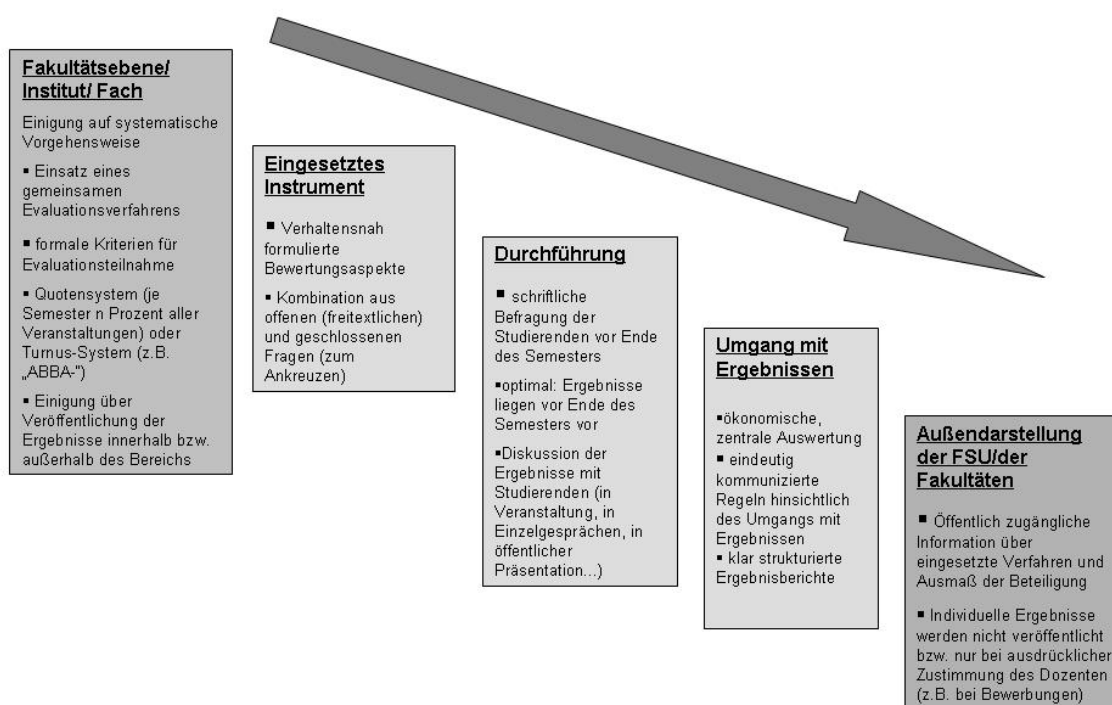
Fakultätsebene/ Institut/ Fach

Einigung auf systematische Vorgehensweise

▪ Einsatz eines gemeinsamen Evaluationsverfahrens

▪ formale Kriterien für Evaluationsteilnahme

▪ Quotensystem (je Semester n Prozent aller Veranstaltungen) oder Turnus-System (z.B. „ABBA-")

▪ Einigung über Veröffentlichung der Ergebnisse innerhalb bzw. außerhalb des Bereichs

Eingesetztes Instrument

▪ Verhaltensnah formulierte Bewertungsaspekte

▪ Kombination aus offenen (freitextlichen) und geschlossenen Fragen (zum Ankreuzen)

Durchführung

▪ schriftliche Befragung der Studierenden vor Ende des Semesters

▪optimal: Ergebnisse liegen vor Ende des Semesters vor

▪Diskussion der Ergebnisse mit Studierenden (in Veranstaltung, in Einzelgesprächen, in öffentlicher Präsentation...)

Umgang mit Ergebnissen

▪ökonomische, zentrale Auswertung
▪ eindeutig kommunizierte Regeln hinsichtlich des Umgangs mit Ergebnissen
▪ klar strukturierte Ergebnisberichte

Außendarstellung der FSU/der Fakultäten

▪ Öffentlich zugängliche Information über eingesetzte Verfahren und Ausmaß der Beteiligung

▪ Individuelle Ergebnisse werden nicht veröffentlicht bzw. nur bei ausdrücklicher Zustimmung des Dozenten (z.B. bei Bewerbungen)